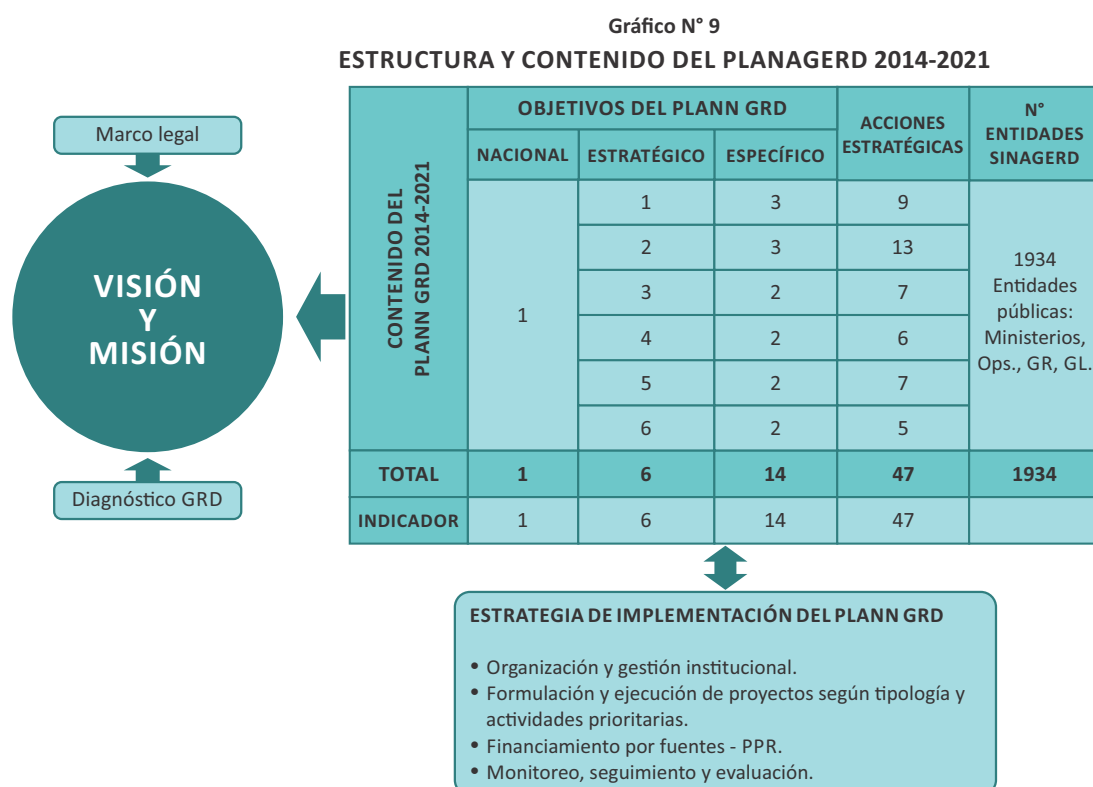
Gráfico N° 9
ESTRUCTURA Y CONTENIDO DEL PLANAGERD 2014-2021

Marco legal

VISIÓN
Y
MISIÓN

Diagnóstico GRD

| CONTENIDO DEL PLANN GRD 2014-2021 | OBJETIVOS DEL PLANN GRD | | | ACCIONES ESTRATÉGICAS | N° ENTIDADES SINAGERD |
|---|---|---|---|---|---|
| | NACIONAL | ESTRATÉGICO | ESPECÍFICO | | |
| | 1 | 1 | 3 | 9 | 1934 Entidades públicas: Ministerios, Ops., GR, GL. |
| | | 2 | 3 | 13 | |
| | | 3 | 2 | 7 | |
| | | 4 | 2 | 6 | |
| | | 5 | 2 | 7 | |
| | | 6 | 2 | 5 | |
| TOTAL | 1 | 6 | 14 | 47 | 1934 |
| INDICADOR | 1 | 6 | 14 | 47 | |

ESTRATEGIA DE IMPLEMENTACIÓN DEL PLANN GRD

• Organización y gestión institucional.
• Formulación y ejecución de proyectos según tipología y actividades prioritarias.
• Financiamiento por fuentes - PPR.
• Monitoreo, seguimiento y evaluación.